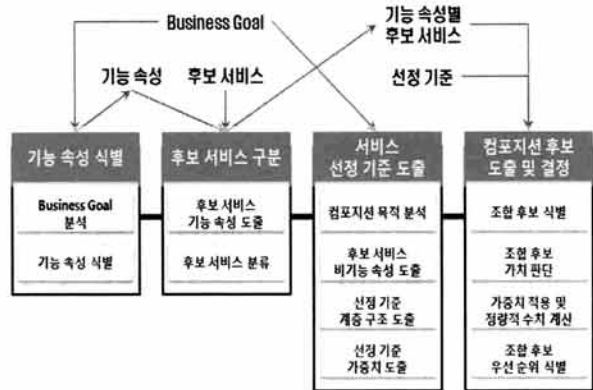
Business Goal

기능 속성별
후보 서비스

기능 속성

후보 서비스

선정 기준

기능 속성 식별

Business Goal
분석

기능 속성 식별

후보 서비스 구분

후보 서비스
기능 속성 도출

후보 서비스 분류

서비스
선정 기준 도출

컴포지션 목적 분석

후보 서비스
비기능 속성 도출

선정 기준
계층 구조 도출

선정 기준
가중치 도출

컴포지션 후보
도출 및 결정

조합 후보 식별

조합 후보
가치 판단

가중치 적용 및
정량적 수치 계산

조합 후보
우선 순위 식별